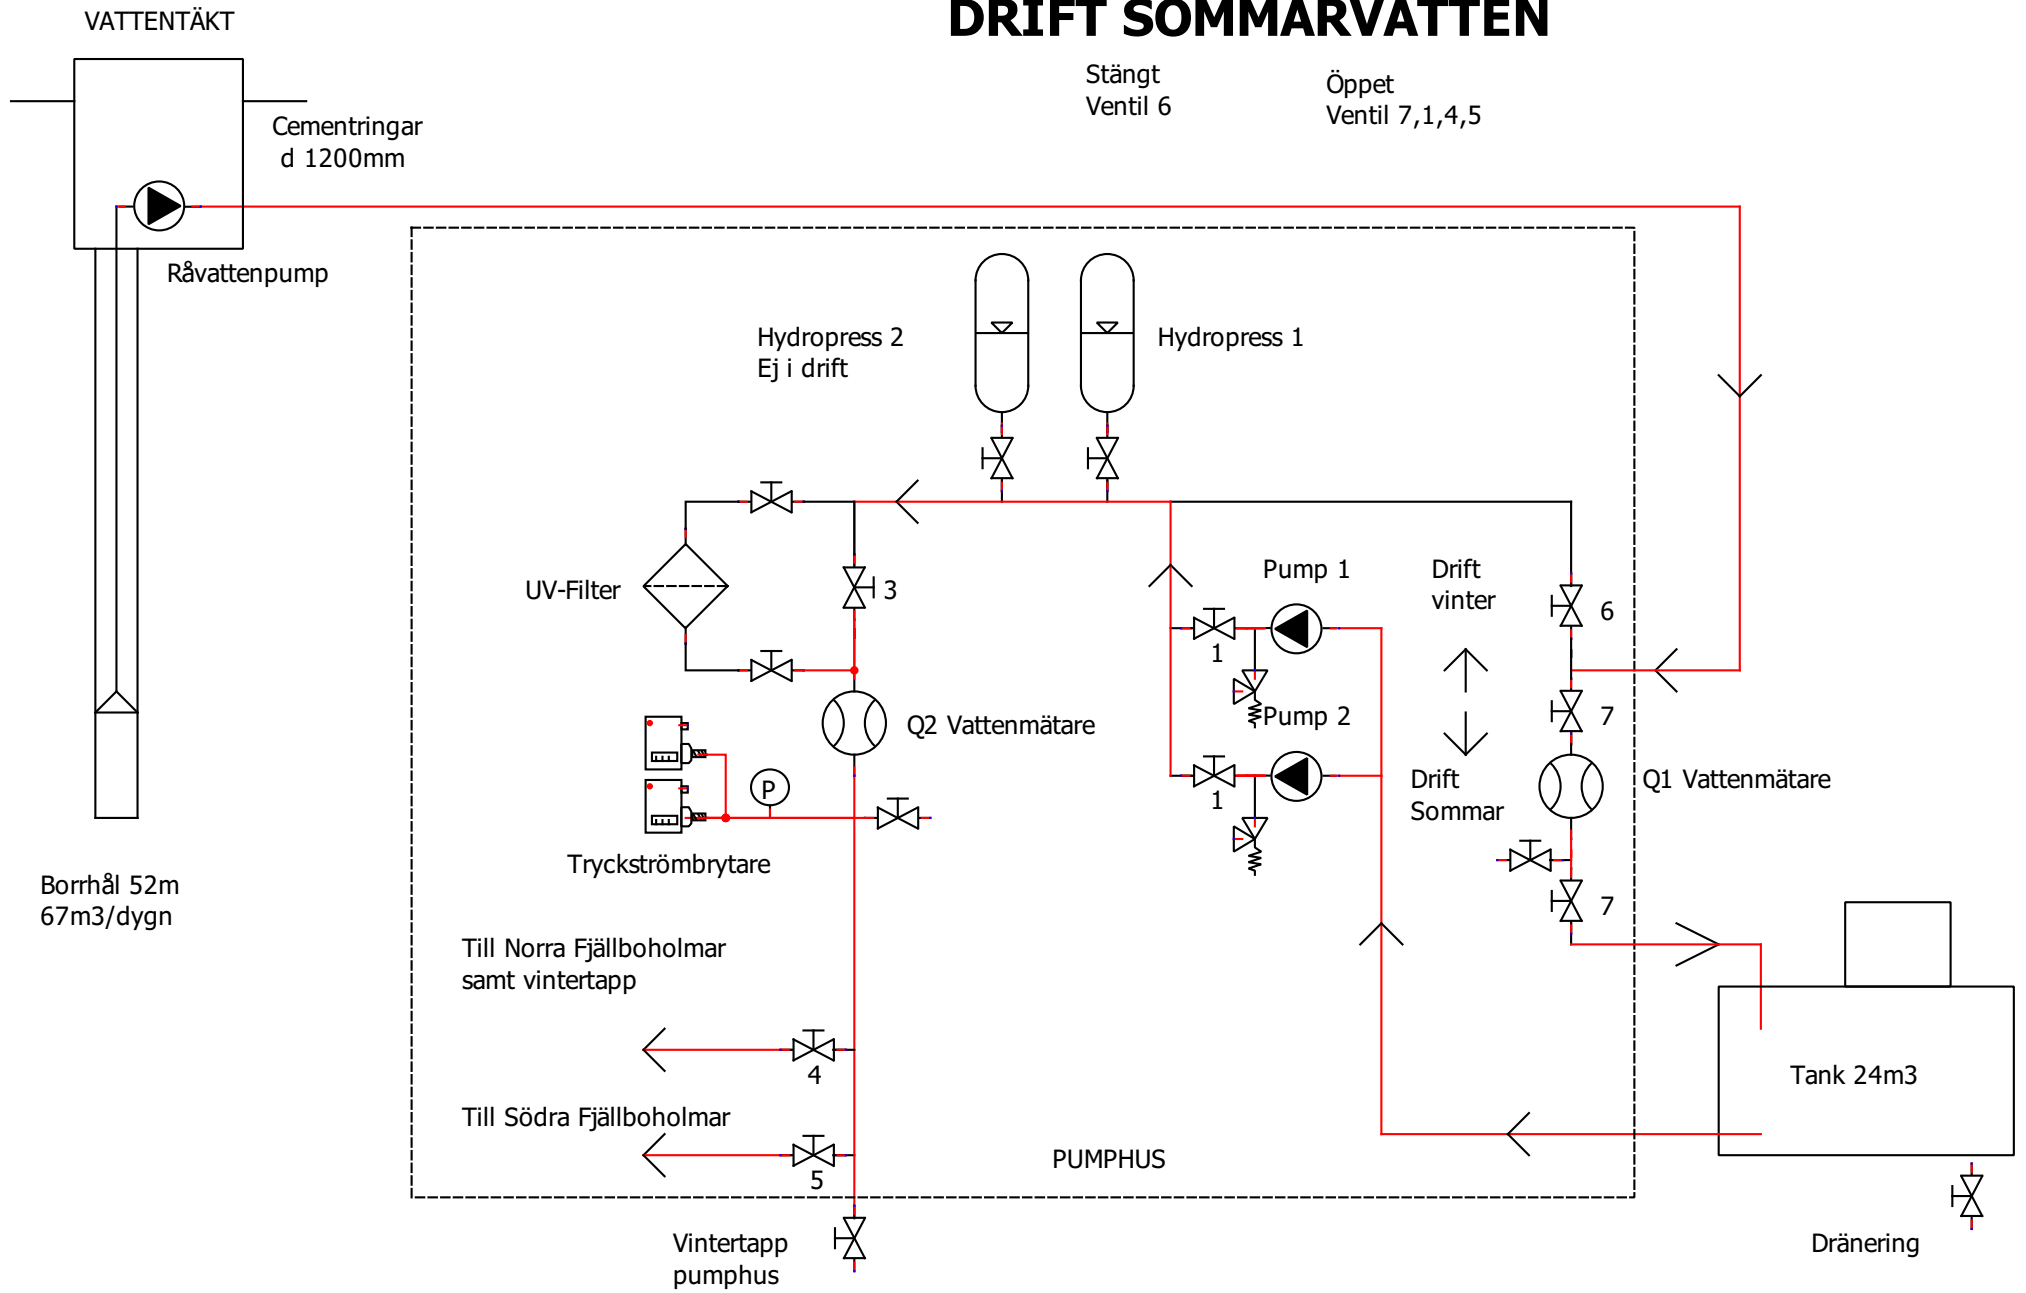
VATTENTÄKT

DRIFT SOMMARVATTEN

Stängt
Ventil 6

Öppet
Ventil 7,1,4,5

Cementringar
d 1200mm

Råvattenpump

Hydropress 2
Ej i drift

Hydropress 1

UV-Filter

3

Pump 1

Drift
vinter

6

1

Pump 2

7

Q2 Vattenmätare

Q1 Vattenmätare

1

Drift
Sommar

P

Tryckströmbrytare

7

Borrhål 52m
67m3/dygn

Till Norra Fjällboholmar
samt vintertapp

4

Tank 24m3

Till Södra Fjällboholmar

5

PUMPHUS

Vintertapp
pumphus

Dränering